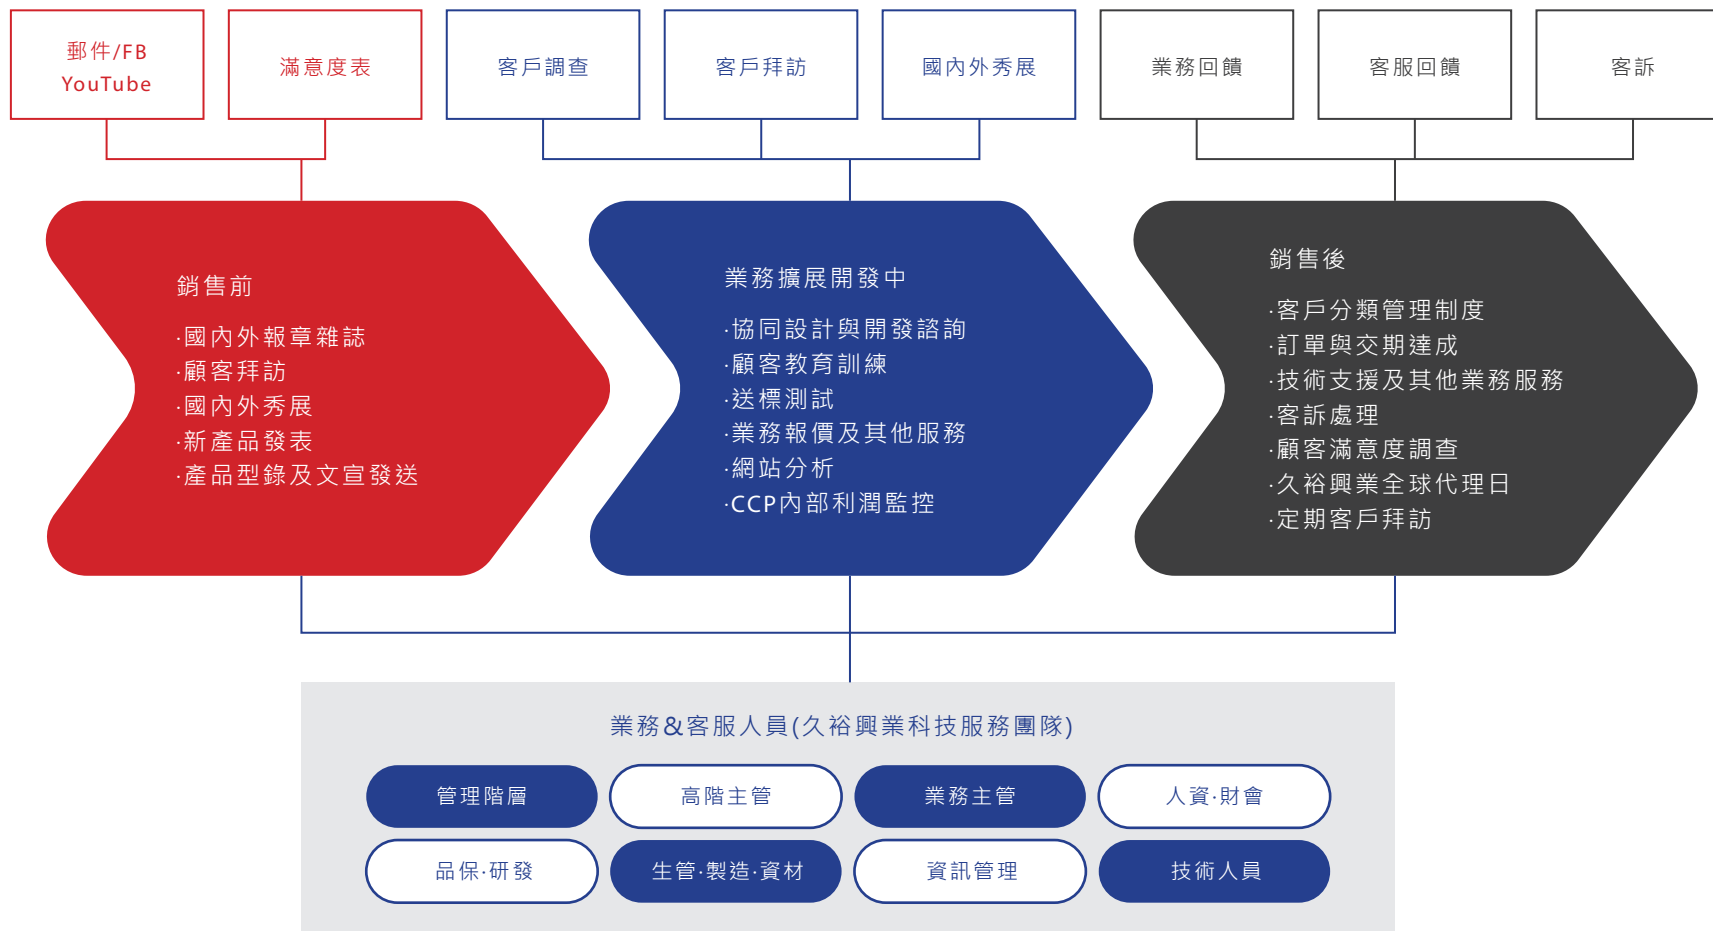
郵件/FB YouTube

滿意度表

客戶調查

客戶拜訪

國內外秀展

業務回饋

客服回饋

客訴

銷售前

·國內外報章雜誌
·顧客拜訪
·國內外秀展
·新產品發表
·產品型錄及文宣發送

業務擴展開發中

·協同設計與開發諮詢
·顧客教育訓練
·送標測試
·業務報價及其他服務
·網站分析
·CCP內部利潤監控

銷售後

·客戶分類管理制度
·訂單與交期達成
·技術支援及其他業務服務
·客訴處理
·顧客滿意度調查
·久裕興業全球代理日
·定期客戶拜訪

業務&客服人員(久裕興業科技服務團隊)

管理階層

高階主管

業務主管

人資·財會

品保·研發

生管·製造·資材

資訊管理

技術人員